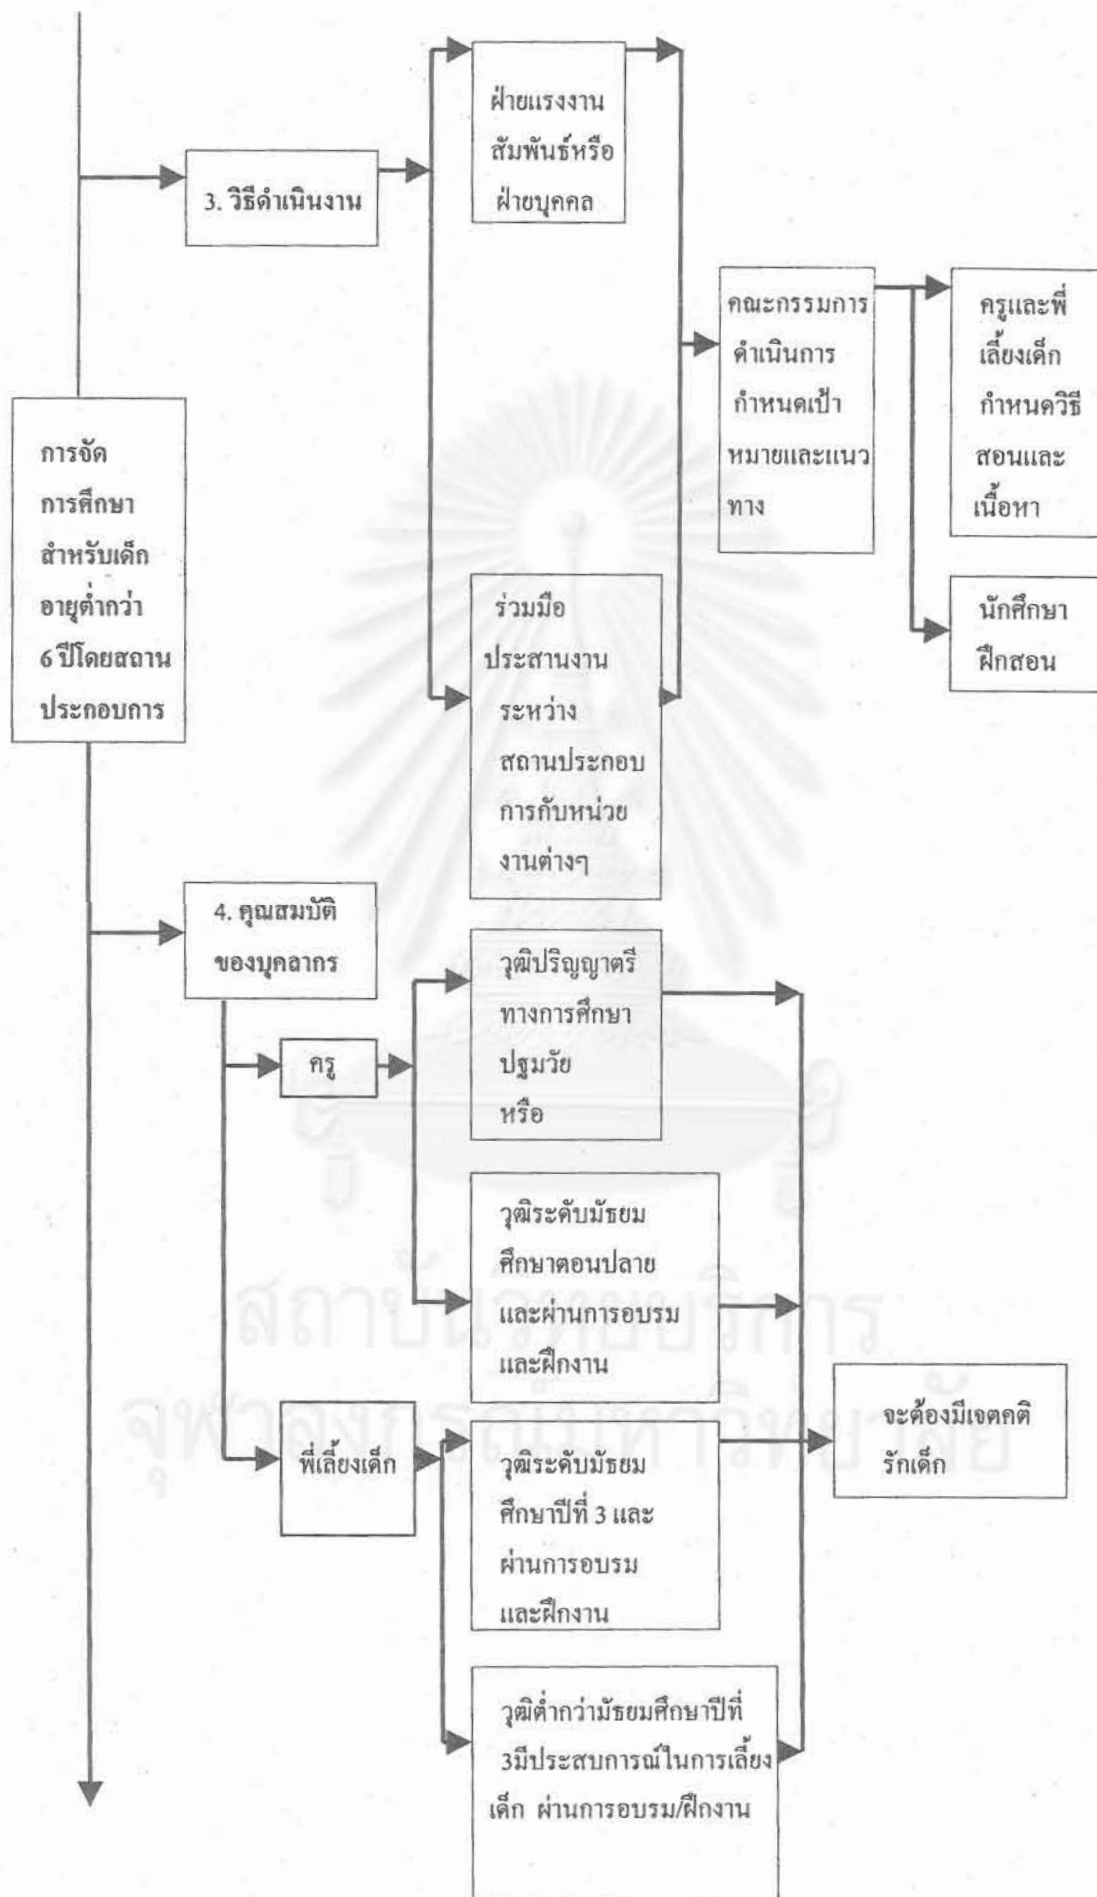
การจัดการศึกษาสำหรับเด็กอายุต่ำกว่า 6 ปีโดยสถานประกอบการ

3. วิธีดำเนินงาน

ฝ่ายแรงงานสัมพันธ์หรือฝ่ายบุคคล

ร่วมมือประสานงานระหว่างสถานประกอบการกับหน่วยงานต่างๆ

คณะกรรมการดำเนินการกำหนดเป้าหมายและแนวทาง

ครูและพี่เลี้ยงเด็กกำหนดวิธีสอนและเนื้อหา

นักศึกษาฝึกสอน

4. คุณสมบัติของบุคลากร

ครู

วุฒิปริญญาตรีทางการศึกษาปฐมวัย หรือ

วุฒิระดับมัธยมศึกษาตอนปลายและผ่านการอบรมและฝึกงาน

พี่เลี้ยงเด็ก

วุฒิระดับมัธยมศึกษาปีที่ 3 และผ่านการอบรมและฝึกงาน

วุฒิต่ำกว่ามัธยมศึกษาปีที่ 3มีประสบการณ์ในการเลี้ยงเด็ก ผ่านการอบรม/ฝึกงาน

จะต้องมีเจตคติรักเด็ก

สถาบันวิทยบริการ
จุฬาลงกรณ์มหาวิทยาลัย